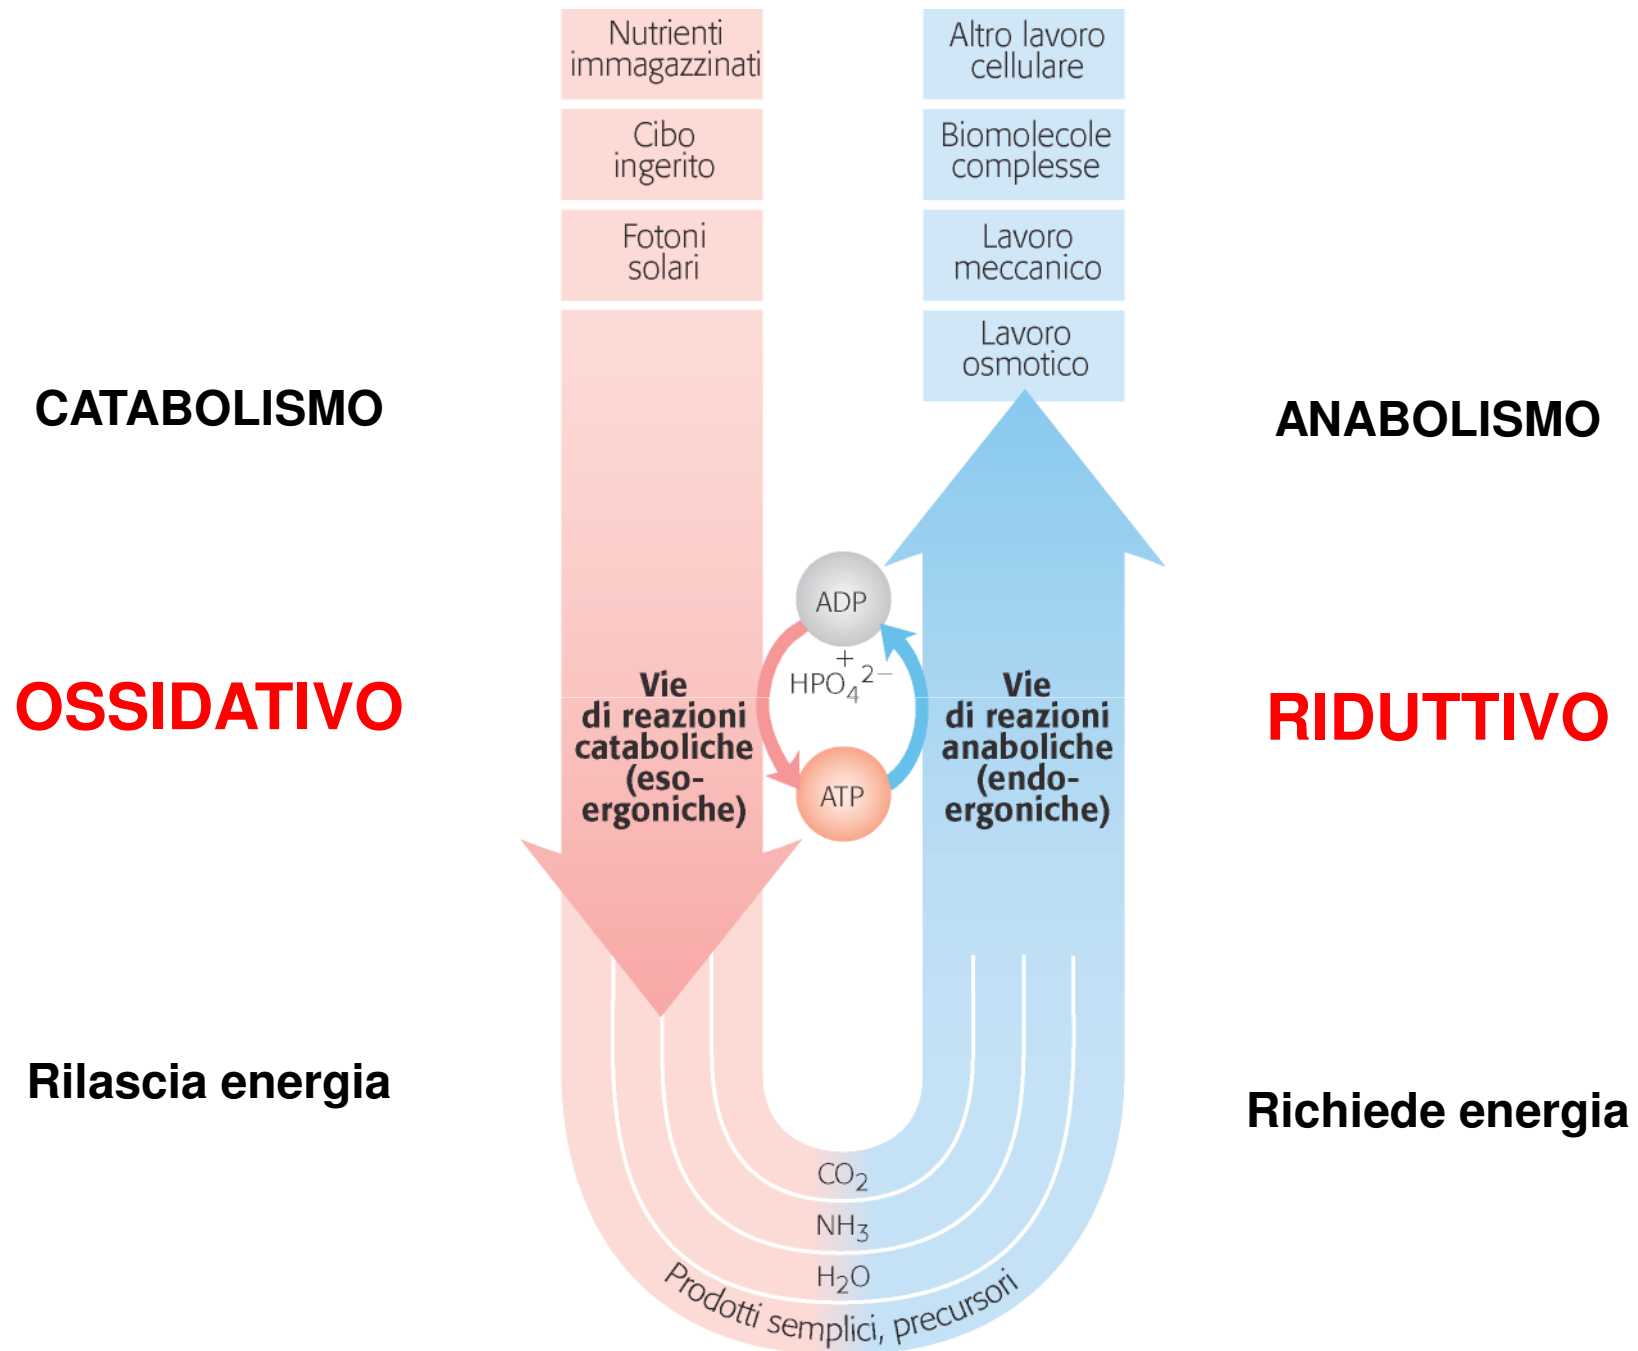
Nutrienti immagazzinati

Cibo ingerito

Fotoni solari

Altro lavoro cellulare

Biomolecole complesse

Lavoro meccanico

Lavoro osmotico

CATABOLISMO

ANABOLISMO

ADP

+ $HPO_4^{2-}$

ATP

OSSIDATIVO

Vie di reazioni cataboliche (eso-ergoniche)

Vie di reazioni anaboliche (endo-ergoniche)

RIDUTTIVO

Rilascia energia

Richiede energia

$CO_2$

$NH_3$

$H_2O$

Prodotti semplici, precursori